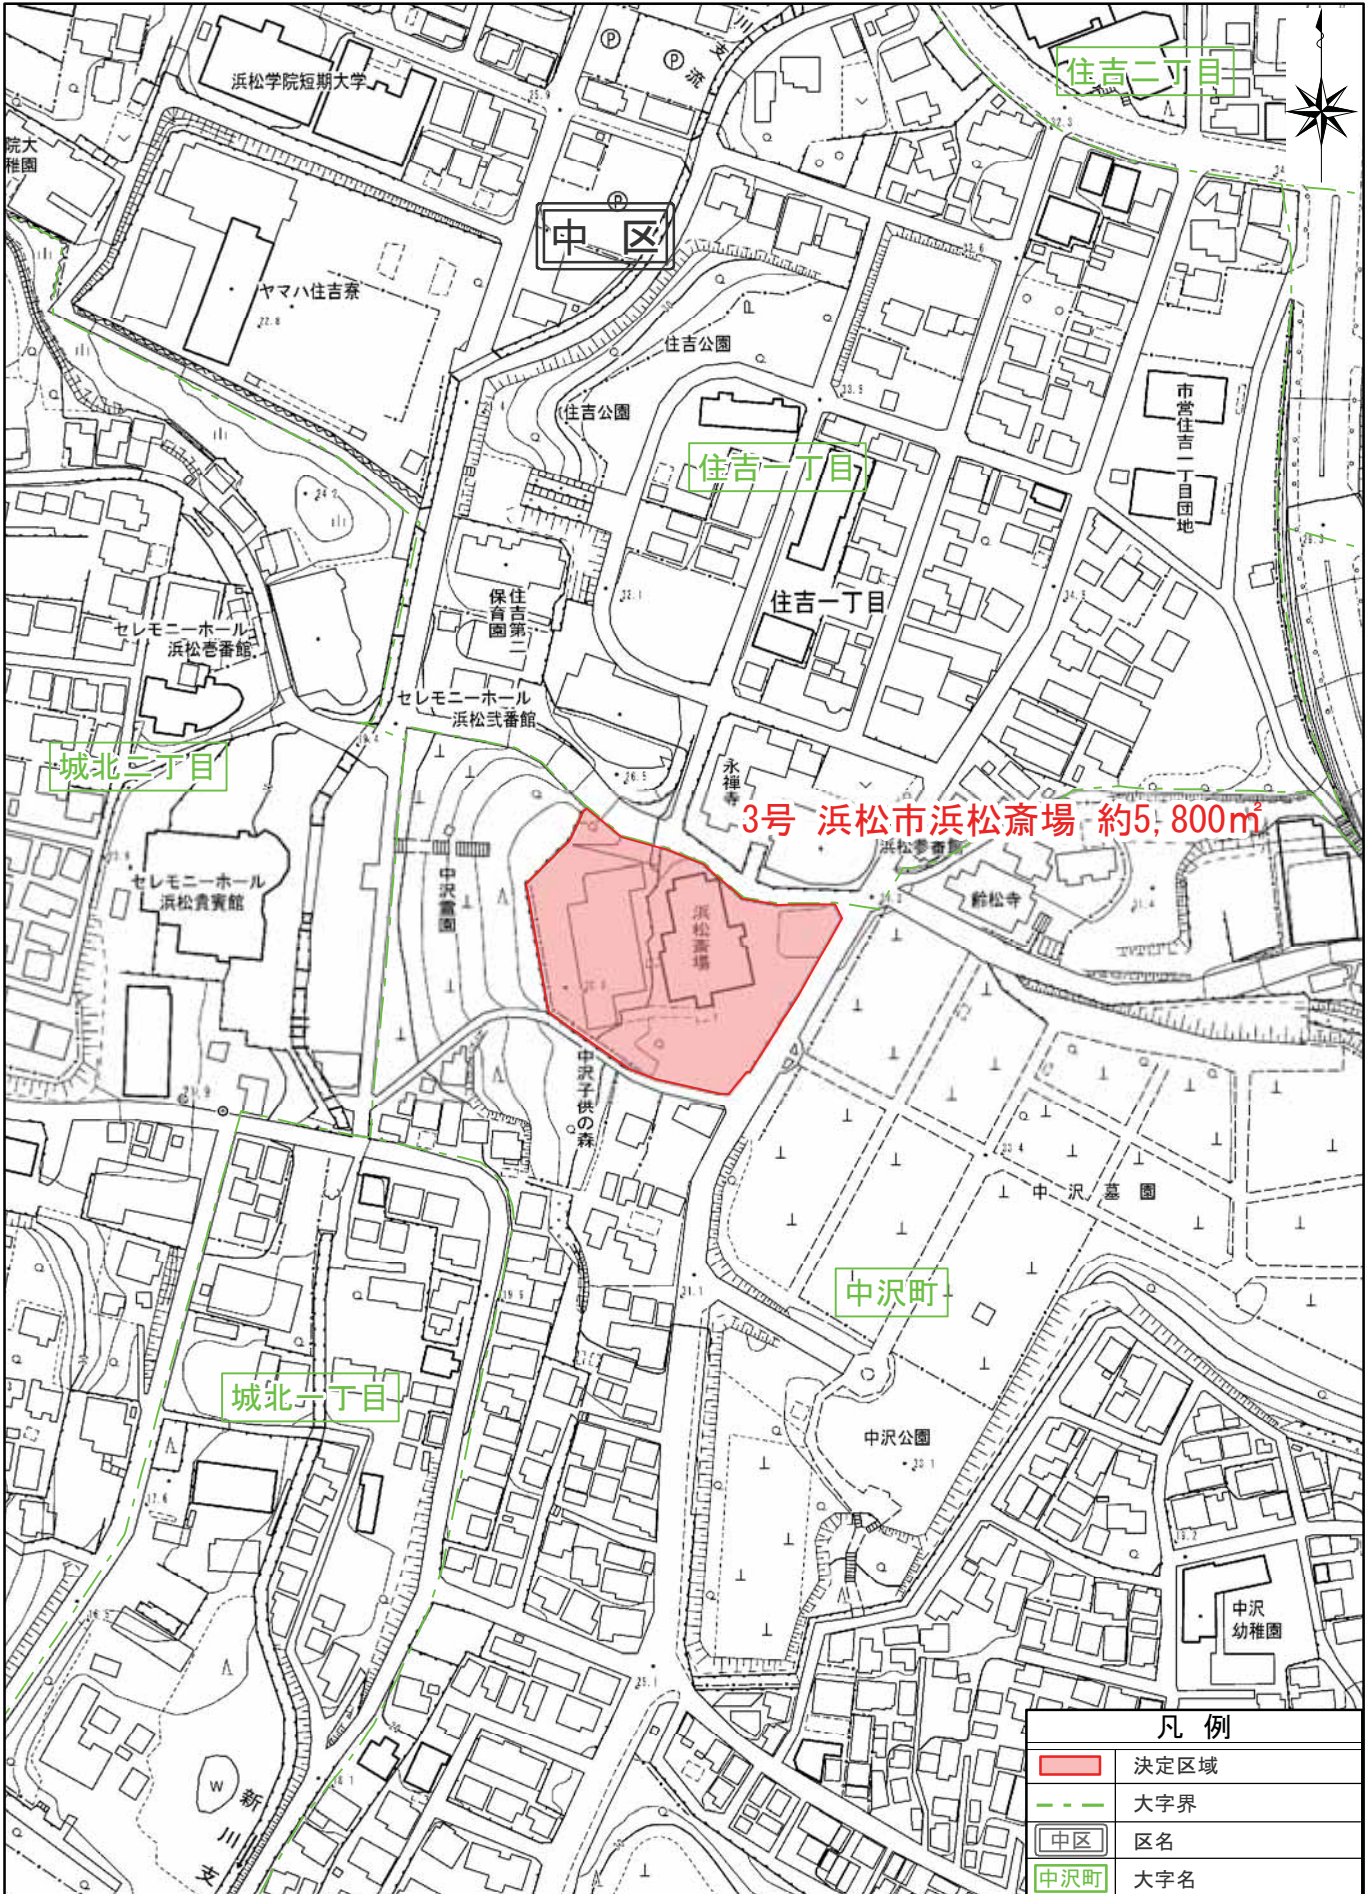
浜松学院短期大学

院大
稚園

住吉二丁目

中区

ヤマハ住吉寮

住吉公園

住吉公園

住吉一丁目

市営住吉一丁目団地

住吉保育園第二

住吉一丁目

セレモニーホール
浜松壱番館

セレモニーホール
浜松弐番館

城北二丁目

永禅寺

3号 浜松市浜松斎場 約5,800㎡

浜松参番館

鈴松寺

セレモニーホール
浜松貴賓館

中沢霊園

浜松斎場

中沢子供の森

中沢墓園

中沢町

城北一丁目

中沢公園

中沢
幼稚園

新川支

凡例
| | |
|---|---|
| | 決定区域 |
| | 大字界 |
| 中区 | 区名 |
| 中沢町 | 大字名 |